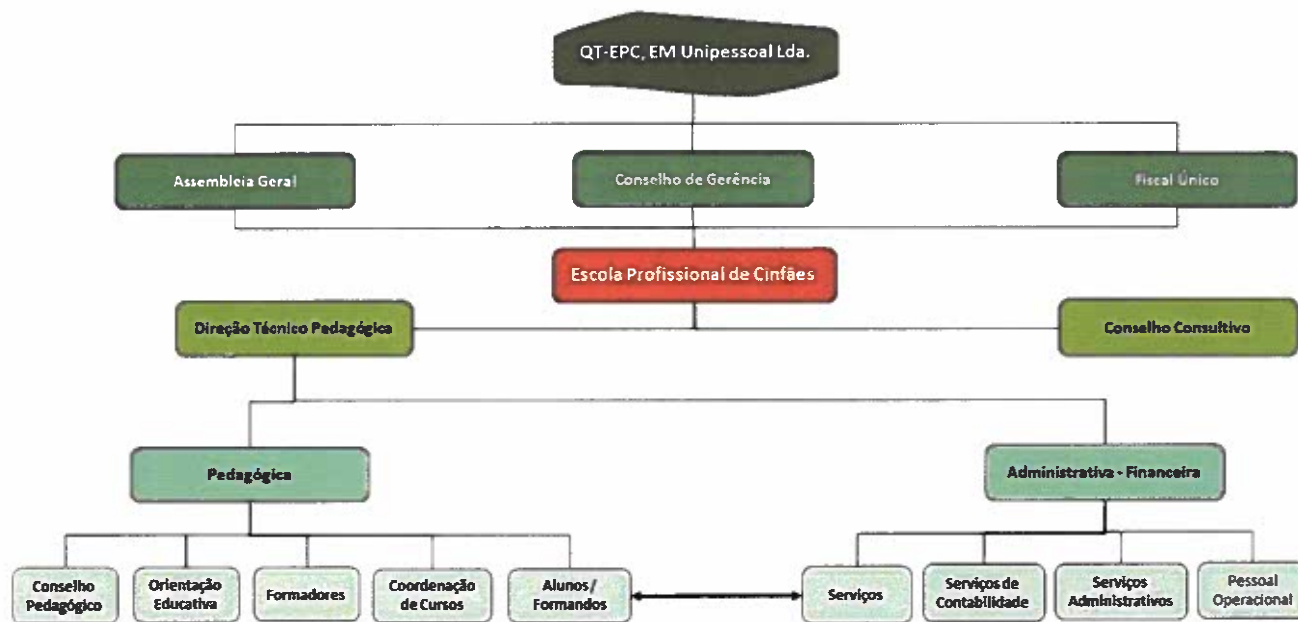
QT-EPC, EM Unipessoal Lda.

Assembleia Geral

Conselho de Gerência

Fiscal Único

Escola Profissional de Cinfães

Direção Técnico Pedagógica

Conselho Consultivo

Pedagógica

Administrativa - Financeira

Conselho Pedagógico

Orientação Educativa

Formadores

Coordenação de Cursos

Alunos / Formandos

Serviços

Serviços de Contabilidade

Serviços Administrativos

Pessoal Operacional